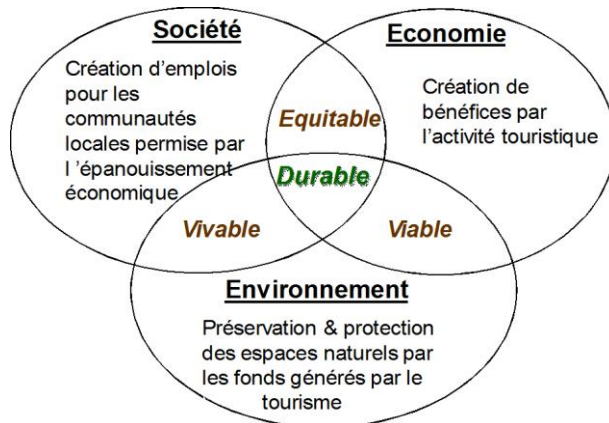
Société

Création d'emplois pour les communautés locales permise par l 'épanouissement économique

Economie

Création de bénéfices par l'activité touristique

Equitable

Durable

Vivable

Viable

Environnement

Préservation & protection des espaces naturels par les fonds générés par le tourisme